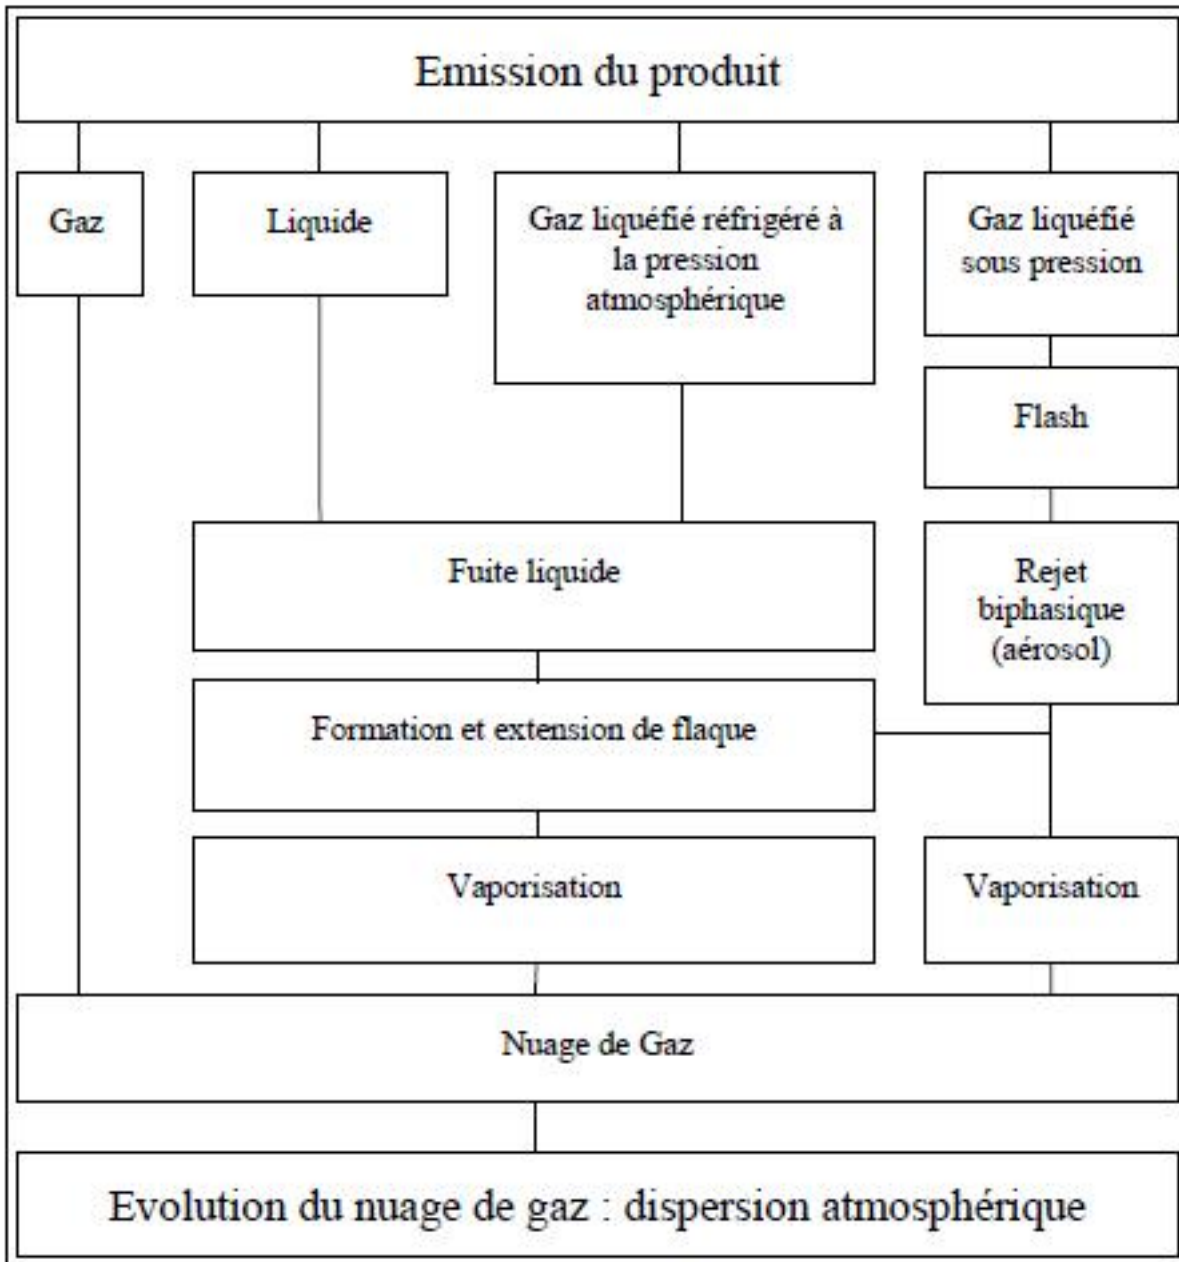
Emission du produit

Gaz

Liquide

Gaz liquéfié réfrigéré à la pression atmosphérique

Gaz liquéfié sous pression

Flash

Fuite liquide

Rejet biphasique (aérosol)

Formation et extension de flaque

Vaporisation

Vaporisation

Nuage de Gaz

Evolution du nuage de gaz : dispersion atmosphérique